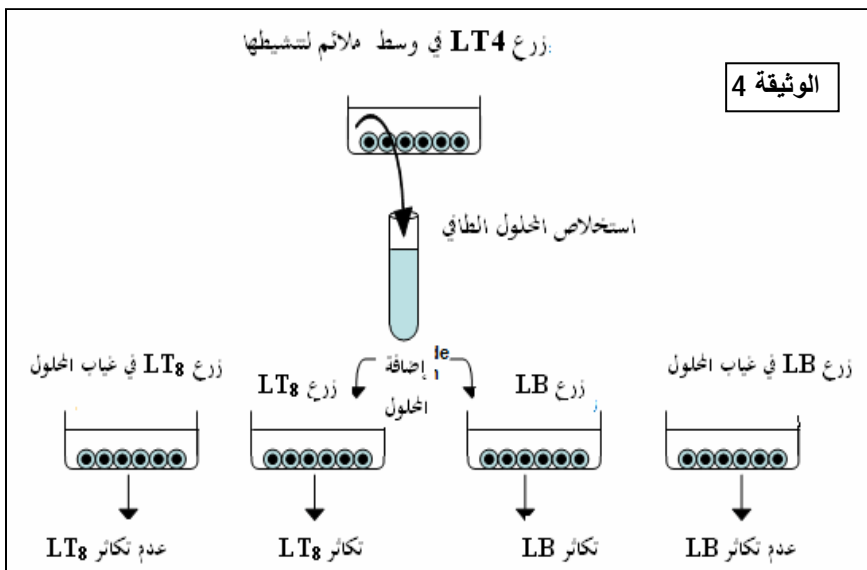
الوثيقة 4

زرع LT4 في وسط ملائم لتنشيطها

استخلاص المحلول الطافي

إضافة المحلول

زرع $LT_8$ في غياب المحلول

زرع $LT_8$

زرع LB

زرع LB في غياب المحلول

عدم تكاثر $LT_8$

تكاثر $LT_8$

تكاثر LB

عدم تكاثر LB